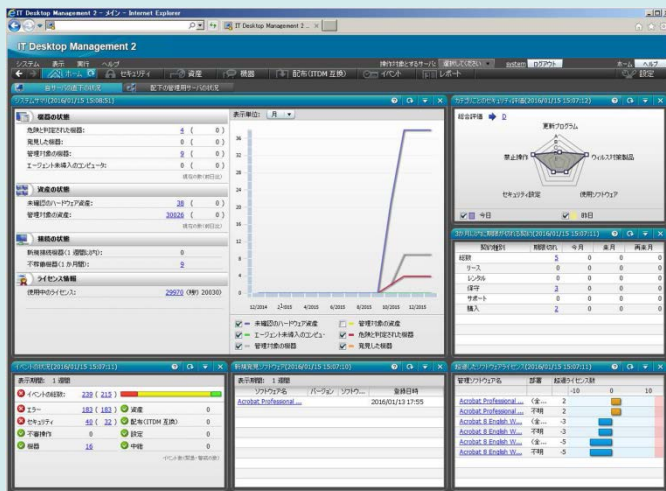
IT Desktop Management 2 - メイン - Internet Explorer

IT Desktop Management 2 - ... ×

IT Desktop Management 2

システム 表示 実行 ヘルプ

操作対象とするサーバ 選択してください system ログアウト ホーム ヘルプ

ホーム セキュリティ 資産 機器 配布(ITDM互換) イベント レポート 設定

自サーバ配下の状況 配下の管理用サーバの状況

システムサマリ(2016/01/15 15:08:51)

機器の状態

危険と判定された機器: 4 ( 0 )
発見した機器: 0 ( 0 )
管理対象の機器: 9 ( 0 )
エージェント未導入のコンピュータ: 0 ( 0 )

資産の状態

未確認のハードウェア資産: 38 ( 0 )
管理対象の資産: 30026 ( 0 )

棚卸の状態

新規棚卸機器(1 週間以内): 0
不明棚卸(1 か月間): 9

ライセンス情報

使用中のライセンス: 29970 (残) 20030)

表示単位: 月

36
32
28
24
20
16
12
8
4
0

12/2014 2/2015 4/2015 6/2015 8/2015 10/2015 12/2015

未確認のハードウェア資産
エージェント未導入のコンピュ
管理対象の機器
管理対象の資産
危険と判定された機器
発見した機器

セキュリティ評価(2016/01/15 15:07:12)

総合評価 D

更新プログラム
禁止操作
ウィルス対策製品
セキュリティ設定
使用ソフトウェア

今日 昨日

契約状況(2016/01/15 15:07:11)

| 契約種別 | 期限切れ | 今月 | 来月 | 再来月 |
|---|---|---|---|---|
| 総数 | 5 | 0 | 0 | 0 |
| リース | 0 | 0 | 0 | 0 |
| レンタル | 0 | 0 | 0 | 0 |
| 保守 | 3 | 0 | 0 | 0 |
| サポート | 0 | 0 | 0 | 0 |
| 購入 | 2 | 0 | 0 | 0 |

イベント状況(2016/01/15 15:07:11)

表示期間: 1 週間

イベントの総数: 239 ( 215 )
エラー 183 ( 183 ) 資産 0
セキュリティ 40 ( 32 ) 配布(ITDM互換) 0
不審操作 0 設定 0
機器 16 中継 0

新規発見ソフトウェア(2016/01/15 15:07:10)

表示期間: 1 週間

| ソフトウェア名 | バージョン | ソフトウ... | 登録日時 |
|---|---|---|---|
| Acrobat Professional ... | | | 2016/01/13 17:55 |

超過したソフトウェアライセンス(2016/01/15 15:07:11)

| 管理ソフトウェア名 | 部署 | 超過ライセンス数 |
|---|---|---|
| Acrobat Professional ... | (全... | 2 |
| Acrobat Professional ... | 不明 | 2 |
| Acrobat 8 English W... | (全... | -3 |
| Acrobat 8 English W... | 不明 | -3 |
| Acrobat 8 English W... | (全... | -5 |
| Acrobat 8 English W... | 不明 | -5 |

-10 0 10